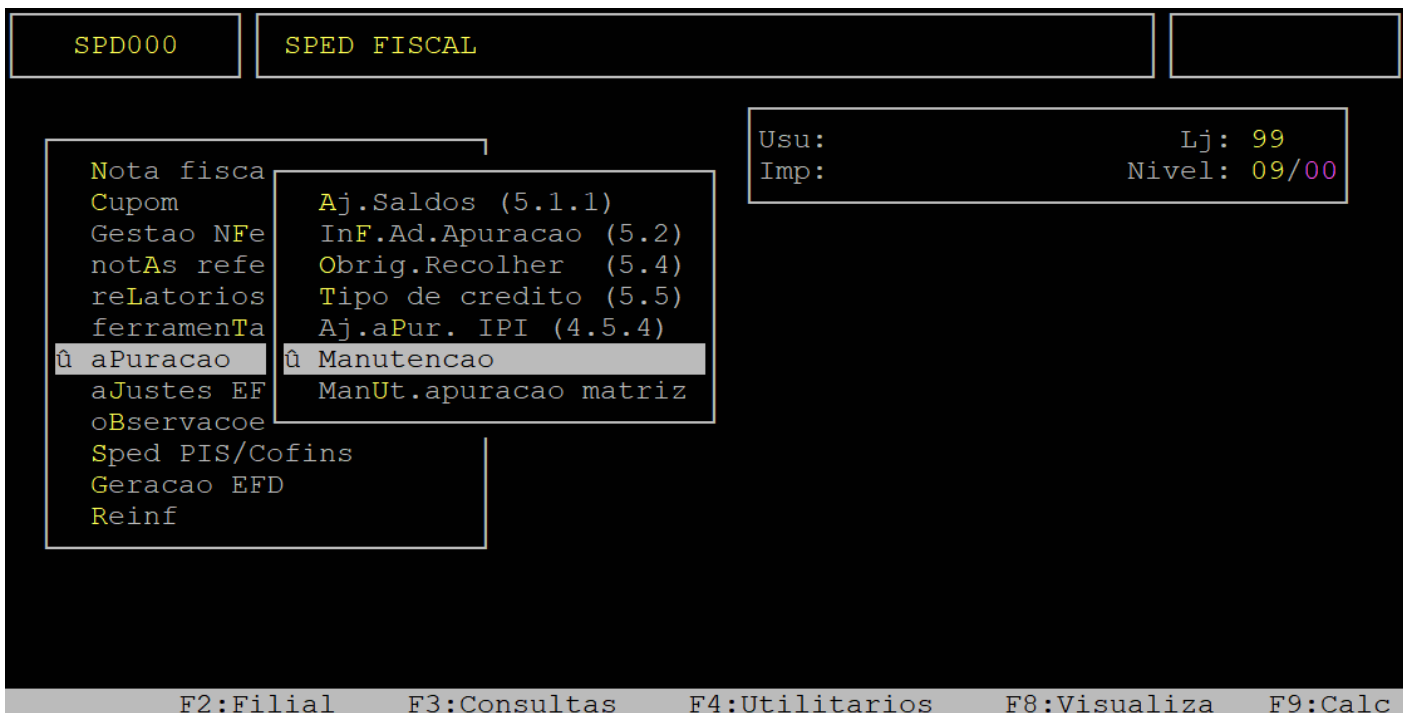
SPD000

SPED FISCAL

Usu: Lj: 99
Imp: Nivel: 09/00

Nota fisca
Cupom
Gestao NFe
notAs refe
reLatorios
ferramenTa
û aPuracao
aJustes EF
oBservacoe
Sped PIS/Cofins
Geracao EFD
Reinf

Aj.Saldos (5.1.1)
InF.Ad.Apuracao (5.2)
Obrig.Recolher (5.4)
Tipo de credito (5.5)
Aj.aPur. IPI (4.5.4)
û Manutencao
ManUt.apuracao matriz

F2:Filial F3:Consultas F4:Utilitarios F8:Visualiza F9:Calc